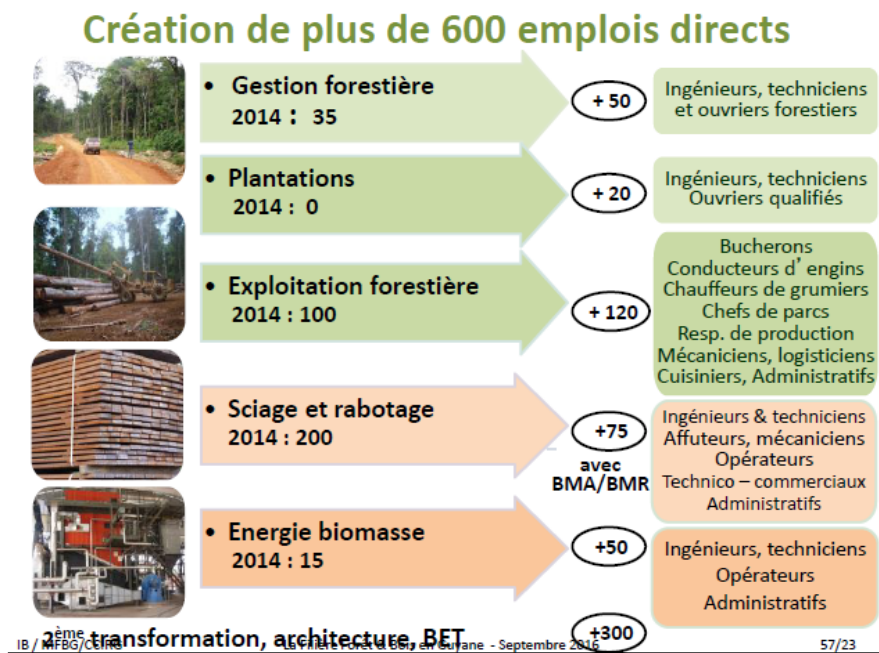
Création de plus de 600 emplois directs

• Gestion forestière
2014 : 35

+ 50

Ingénieurs, techniciens et ouvriers forestiers

• Plantations
2014 : 0

+ 20

Ingénieurs, techniciens
Ouvriers qualifiés

• Exploitation forestière
2014 : 100

+ 120

Bucherons
Conducteurs d' engins
Chauffeurs de grumiers
Chefs de parcs
Resp. de production
Mécaniciens, logisticiens
Cuisiniers, Administratifs

• Sciage et rabotage
2014 : 200

+75

avec BMA/BMR

Ingénieurs & techniciens
Affuteurs, mécaniciens
Opérateurs
Technico – commerciaux
Administratifs

• Energie biomasse
2014 : 15

+50

Ingénieurs, techniciens
Opérateurs
Administratifs

2ème transformation, architecture, BET

+300

IB / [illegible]/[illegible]    La Filière Forêt & Bois en Guyane - Septembre 2016    57/23